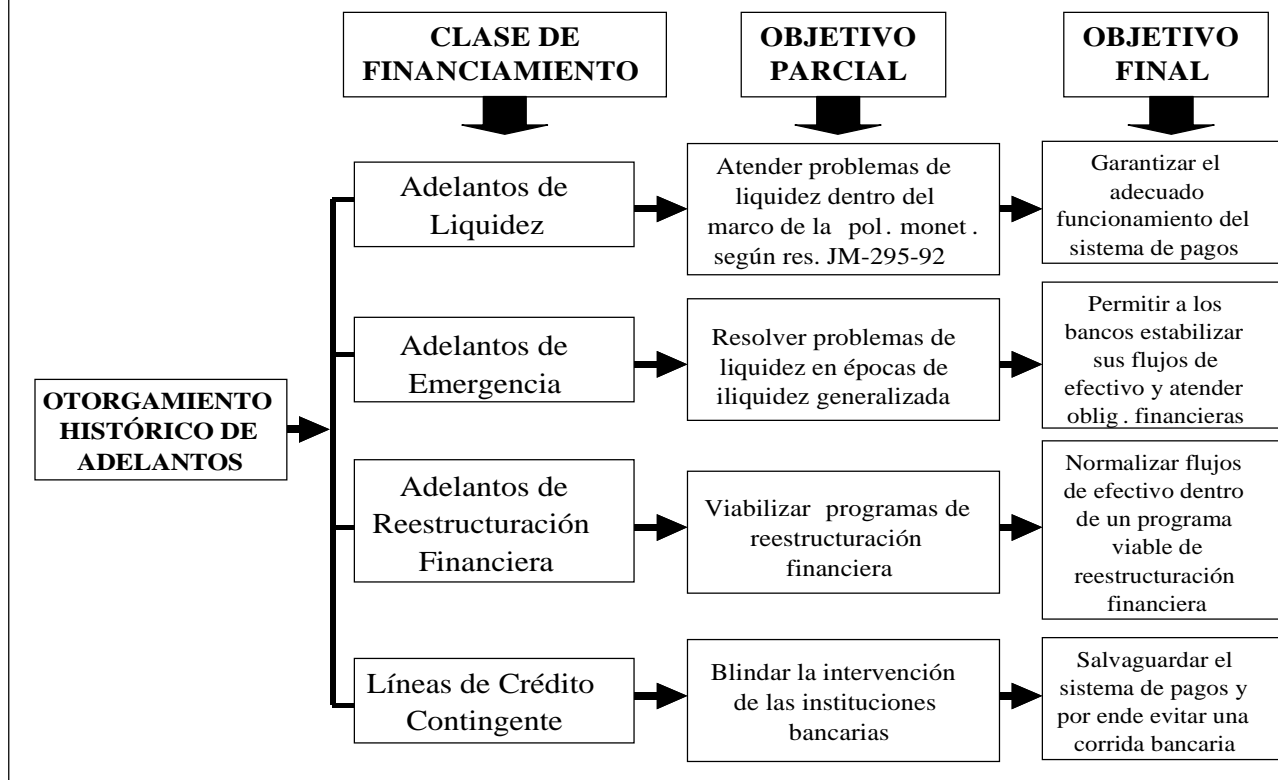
CLASE DE FINANCIAMIENTO

OBJETIVO PARCIAL

OBJETIVO FINAL

OTORGAMIENTO HISTÓRICO DE ADELANTOS

Adelantos de Liquidez

Atender problemas de liquidez dentro del marco de la pol. monet. según res. JM-295-92

Garantizar el adecuado funcionamiento del sistema de pagos

Adelantos de Emergencia

Resolver problemas de liquidez en épocas de iliquidez generalizada

Permitir a los bancos estabilizar sus flujos de efectivo y atender oblig. financieras

Adelantos de Reestructuración Financiera

Viabilizar programas de reestructuración financiera

Normalizar flujos de efectivo dentro de un programa viable de reestructuración financiera

Líneas de Crédito Contingente

Blindar la intervención de las instituciones bancarias

Salvaguardar el sistema de pagos y por ende evitar una corrida bancaria